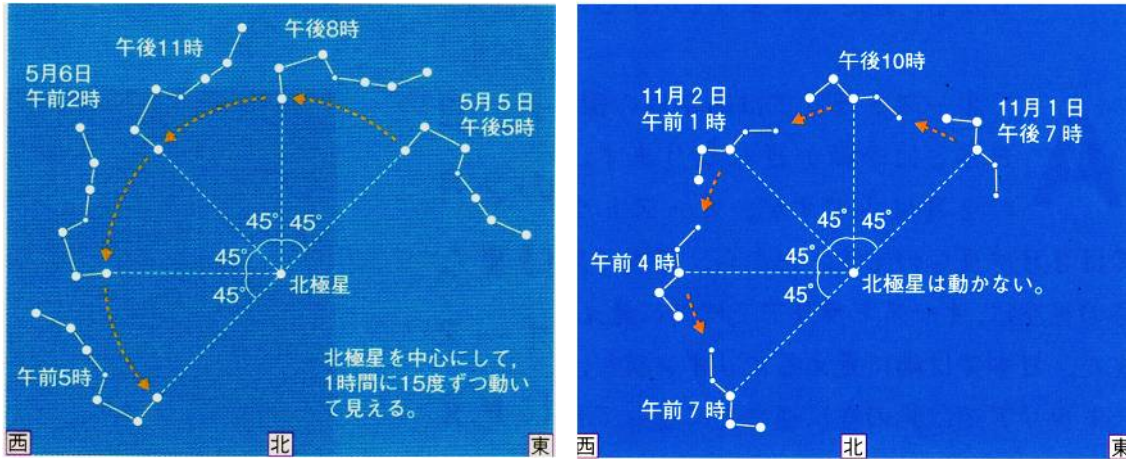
午後11時

午後8時

5月6日
午前2時

5月5日
午後5時

45°
45°
45°
45°
北極星

北極星を中心にして，1時間に15度ずつ動いて見える。

午前5時

西
北
東

午後10時

11月2日
午前1時

11月1日
午後7時

45°
45°
45°
45°
午前4時
北極星は動かない。

午前7時

西
北
東